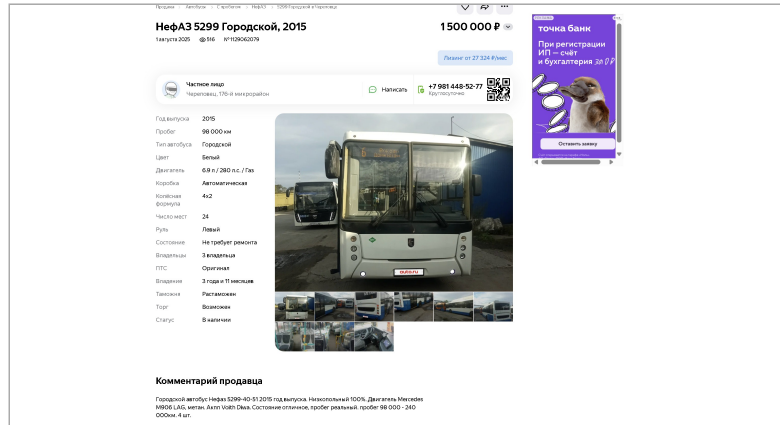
Продажа · Автобусы · С пробегом · НефАЗ · 5299 Городской в Череповце

НефАЗ 5299 Городской, 2015

1 500 000 ₽

1 августа 2025 516 №1129062079

Лизинг от 27 324 ₽/мес.

Частное лицо
Череповец, 17Б-й микрорайон

Написать

+7 981 448-52-77
Круглосуточно

| | |
|---|---|
| Год выпуска | 2015 |
| Пробег | 98 000 км |
| Тип автобуса | Городской |
| Цвет | Белый |
| Двигатель | 6.9 л / 280 л.с. / Газ |
| Коробка | Автоматическая |
| Колёсная формула | 4x2 |
| Число мест | 24 |
| Руль | Левый |
| Состояние | Не требует ремонта |
| Владельцы | 3 владельца |
| ПТС | Оригинал |
| Владение | 3 года и 11 месяцев |
| Таможня | Растаможен |
| Торг | Возможен |
| Статус | В наличии |

auto.ru

Комментарий продавца

Городской автобус Нефаз 5299-40-51 2015 год выпуска. Низкопольный 100%. Двигатель Mercedes M906 LAG, метан. Акпп Voith Diwa. Состояние отличное, пробег реальный. пробег 98 000 - 240 000км. 4 шт.

точка банк

При регистрации ИП — счёт и бухгалтерия за 0 ₽

Оставить заявку